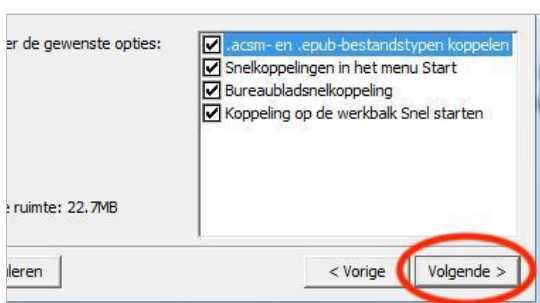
r de gewenste opties:

.acsm- en .epub-bestandstypen koppelen
Snelkoppelingen in het menu Start
Bureaubladsnelkoppeling
Koppeling op de werkbalk Snel starten

e ruimte: 22.7MB

leren

< Vorige

Volgende >